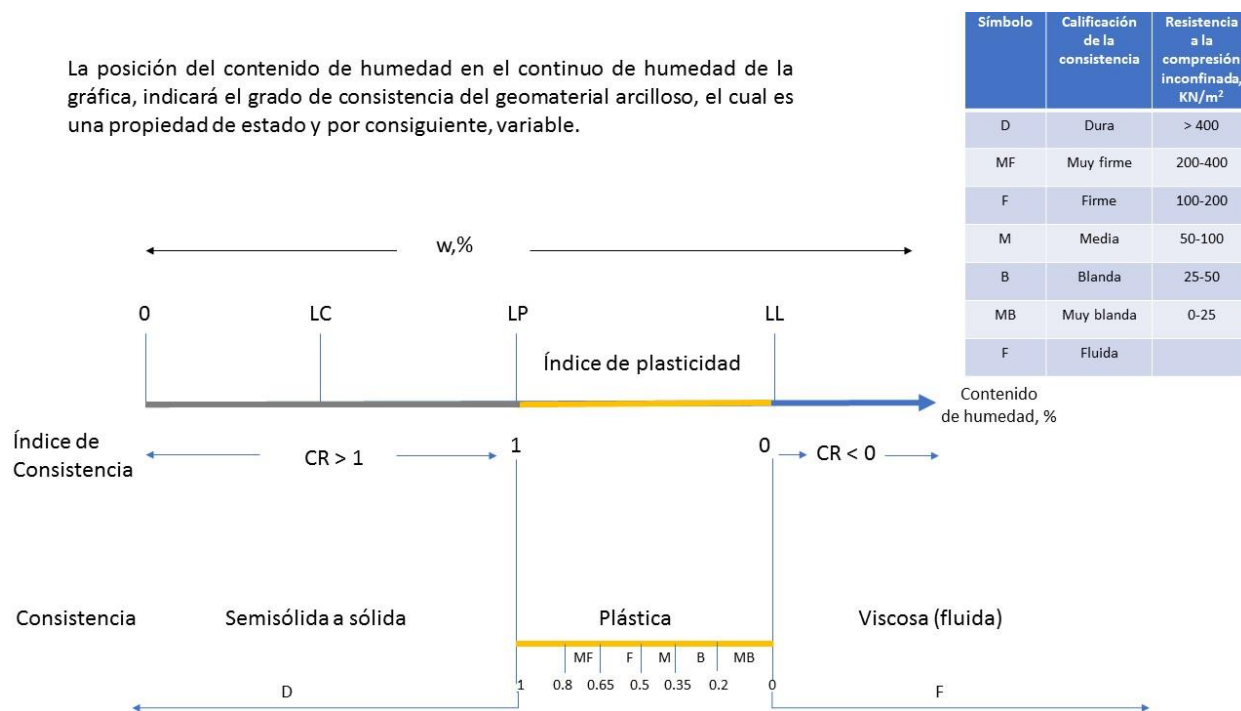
La posición del contenido de humedad en el continuo de humedad de la gráfica, indicará el grado de consistencia del geomaterial arcilloso, el cual es una propiedad de estado y por consiguiente, variable.

| Símbolo | Calificación de la consistencia | Resistencia a la compresión inconfinada, KN/m$^2$ |
|---|---|---|
| D | Dura | > 400 |
| MF | Muy firme | 200-400 |
| F | Firme | 100-200 |
| M | Media | 50-100 |
| B | Blanda | 25-50 |
| MB | Muy blanda | 0-25 |
| F | Fluida | |

w,%

0 LC LP LL

Índice de plasticidad

Contenido de humedad, %

Índice de Consistencia CR > 1 1 0 CR < 0

Consistencia Semisólida a sólida Plástica Viscosa (fluida)

MF F M B MB

D 1 0.8 0.65 0.5 0.35 0.2 0 F